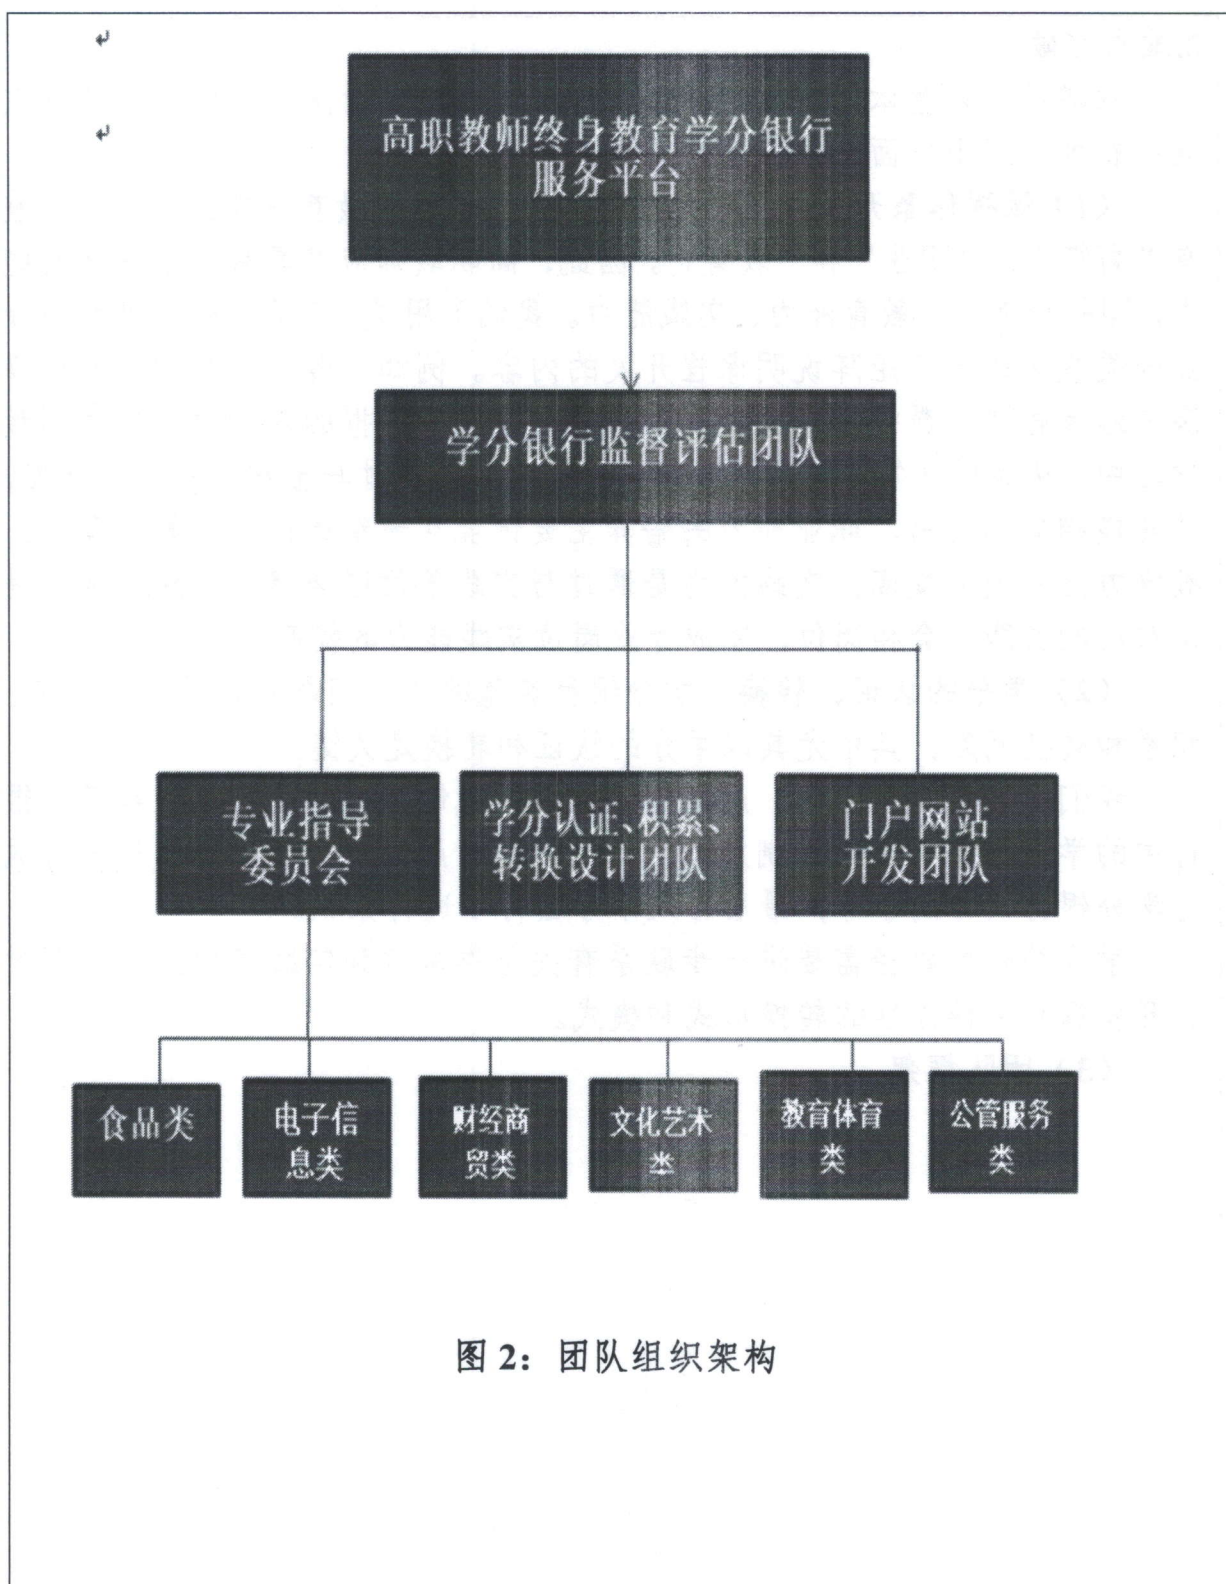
高职教师终身教育学分银行服务平台

学分银行监督评估团队

专业指导委员会

学分认证、积累、转换设计团队

门户网站开发团队

食品类

电子信息类

财经商贸类

文化艺术类

教育体育类

公管服务类

图 2：团队组织架构